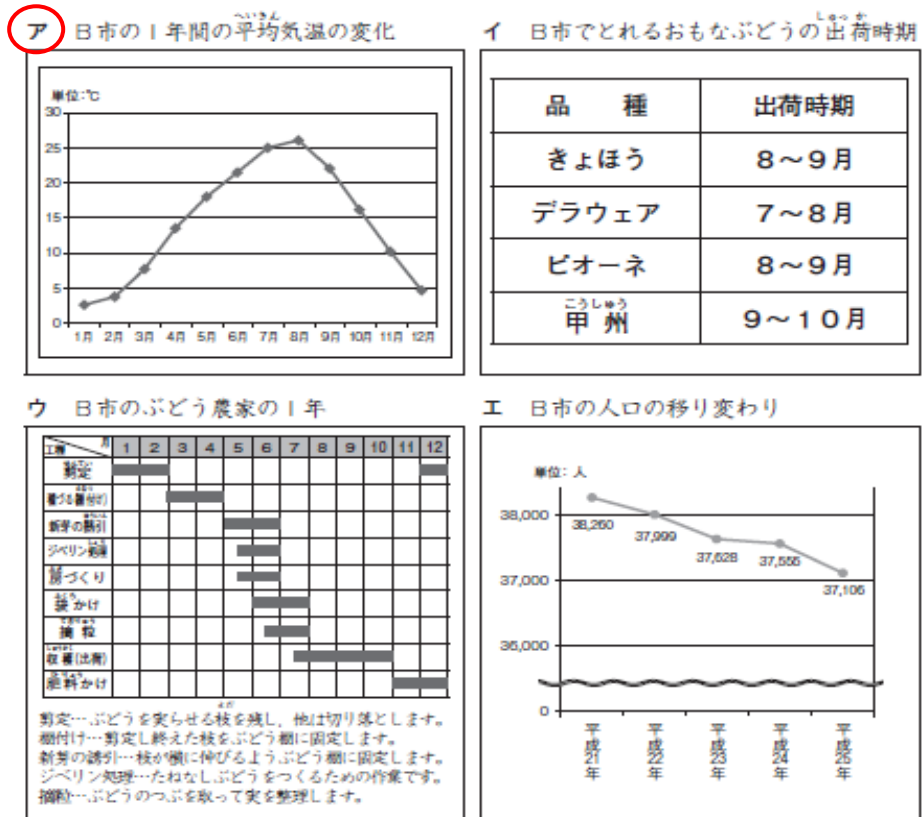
ア　B市の１年間の平均気温の変化

単位:℃
30
25
20
15
10
5
0
1月　2月　3月　4月　5月　6月　7月　8月　9月　10月　11月　12月

イ　B市でとれるおもなぶどうの出荷時期

| 品　種 | 出荷時期 |
|---|---|
| きょほう | 8～9月 |
| デラウェア | 7～8月 |
| ピオーネ | 8～9月 |
| 甲州 | 9～10月 |

ウ　B市のぶどう農家の１年

| 工程＼月 | 1 | 2 | 3 | 4 | 5 | 6 | 7 | 8 | 9 | 10 | 11 | 12 |
|---|---|---|---|---|---|---|---|---|---|---|---|---|
| 剪定 | | | | | | | | | | | | |
| 棚づる(棚付け) | | | | | | | | | | | | |
| 新芽の誘引 | | | | | | | | | | | | |
| ジベリン処理 | | | | | | | | | | | | |
| 房づくり | | | | | | | | | | | | |
| 袋かけ | | | | | | | | | | | | |
| 摘粒 | | | | | | | | | | | | |
| 収穫(出荷) | | | | | | | | | | | | |
| 肥料かけ | | | | | | | | | | | | |

剪定…ぶどうを実らせる枝を残し、他は切り落とします。
棚付け…剪定し終えた枝をぶどう棚に固定します。
新芽の誘引…枝が横に伸びるようぶどう棚に固定します。
ジベリン処理…たねなしぶどうをつくるための作業です。
摘粒…ぶどうのつぶを取って実を整理します。

エ　B市の人口の移り変わり

単位：人
38,000
37,000
36,000
0
38,260
37,999
37,628
37,556
37,106
平成21年　平成22年　平成23年　平成24年　平成25年